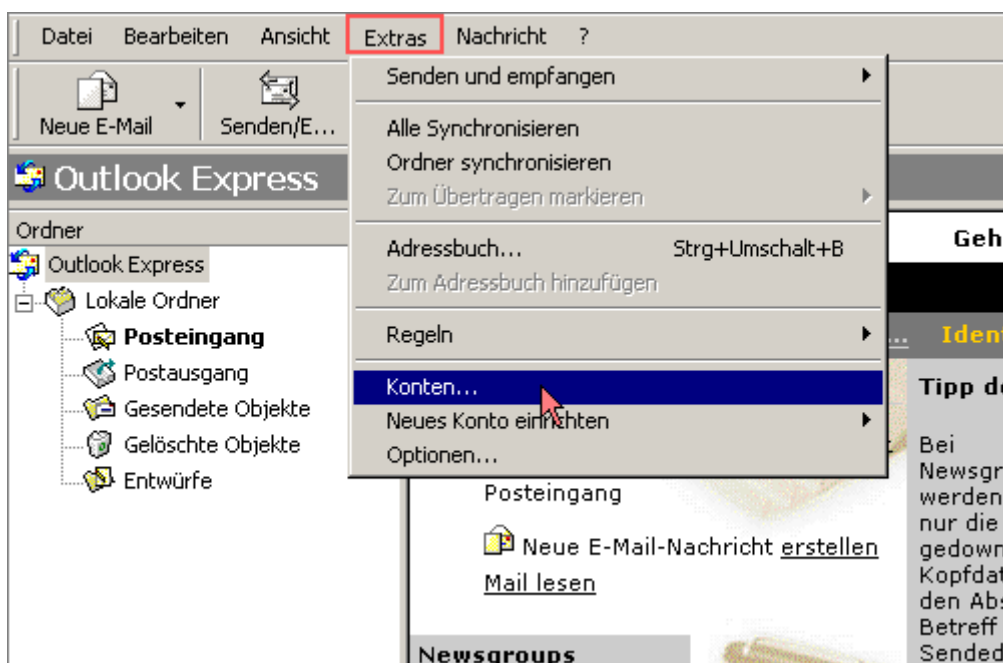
Datei Bearbeiten Ansicht Extras Nachricht ?

Neue E-Mail Senden/E...

Outlook Express

Ordner

Outlook Express
Lokale Ordner
Posteingang
Postausgang
Gesendete Objekte
Gelöschte Objekte
Entwürfe

Senden und empfangen
Alle Synchronisieren
Ordner synchronisieren
Zum Übertragen markieren
Adressbuch... Strg+Umschalt+B
Zum Adressbuch hinzufügen
Regeln
Konten...
Neues Konto einrichten
Optionen...

Geh

Ident

Tipp de

Bei Newsgr werden nur die gedown Kopfdat den Abs Betreff Sended

Posteingang

Neue E-Mail-Nachricht erstellen

Mail lesen

Newsgroups